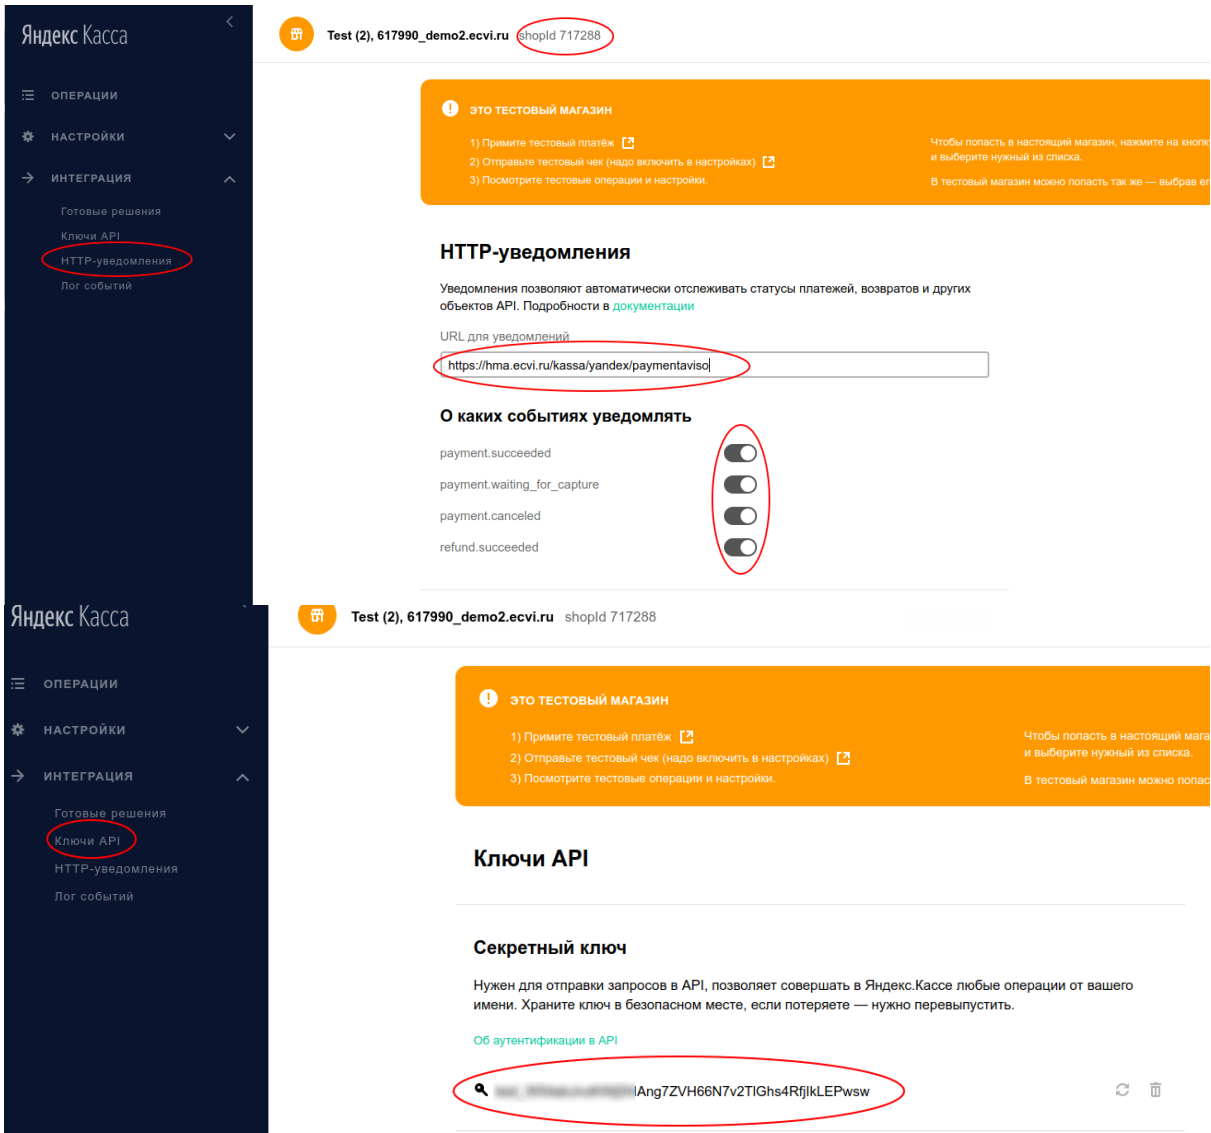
Яндекс Касса

ОПЕРАЦИИ

НАСТРОЙКИ

ИНТЕГРАЦИЯ

Готовые решения

Ключи API

HTTP-уведомления

Лог событий

Test (2), 617990_demo2.ecvi.ru shopId 717288

ЭТО ТЕСТОВЫЙ МАГАЗИН

1) Примите тестовый платёж
2) Отправьте тестовый чек (надо включить в настройках)
3) Посмотрите тестовые операции и настройки.

Чтобы попасть в настоящий магазин, нажмите на кнопк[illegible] и выберите нужный из списка.

В тестовый магазин можно попасть так же — выбрав ег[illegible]

HTTP-уведомления

Уведомления позволяют автоматически отслеживать статусы платежей, возвратов и других объектов API. Подробности в документации

URL для уведомлений

https://hma.ecvi.ru/kassa/yandex/paymentaviso

О каких событиях уведомлять

payment.succeeded

payment.waiting_for_capture

payment.canceled

refund.succeeded

Яндекс Касса

ОПЕРАЦИИ

НАСТРОЙКИ

ИНТЕГРАЦИЯ

Готовые решения

Ключи API

HTTP-уведомления

Лог событий

Test (2), 617990_demo2.ecvi.ru shopId 717288

ЭТО ТЕСТОВЫЙ МАГАЗИН

1) Примите тестовый платёж
2) Отправьте тестовый чек (надо включить в настройках)
3) Посмотрите тестовые операции и настройки.

Чтобы попасть в настоящий мага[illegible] и выберите нужный из списка.

В тестовый магазин можно попас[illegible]

Ключи API

Секретный ключ

Нужен для отправки запросов в API, позволяет совершать в Яндекс.Кассе любые операции от вашего имени. Храните ключ в безопасном месте, если потеряете — нужно перевыпустить.

Об аутентификации в API

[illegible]lAng7ZVH66N7v2TlGhs4RfjIkLEPwsw